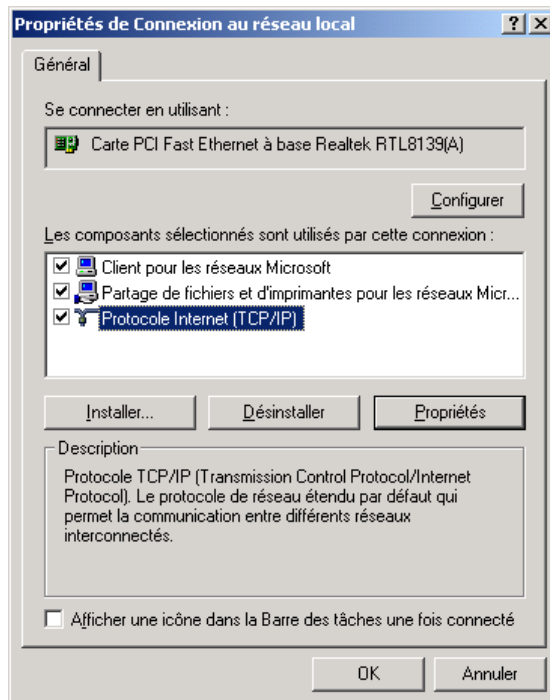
Propriétés de Connexion au réseau local

?
X

Général

Se connecter en utilisant :

Carte PCI Fast Ethernet à base Realtek RTL8139(A)

Configurer

Les composants sélectionnés sont utilisés par cette connexion :

Client pour les réseaux Microsoft

Partage de fichiers et d'imprimantes pour les réseaux Micr...

Protocole Internet (TCP/IP)

Installer...

Désinstaller

Propriétés

Description

Protocole TCP/IP (Transmission Control Protocol/Internet Protocol). Le protocole de réseau étendu par défaut qui permet la communication entre différents réseaux interconnectés.

Afficher une icône dans la Barre des tâches une fois connecté

OK

Annuler